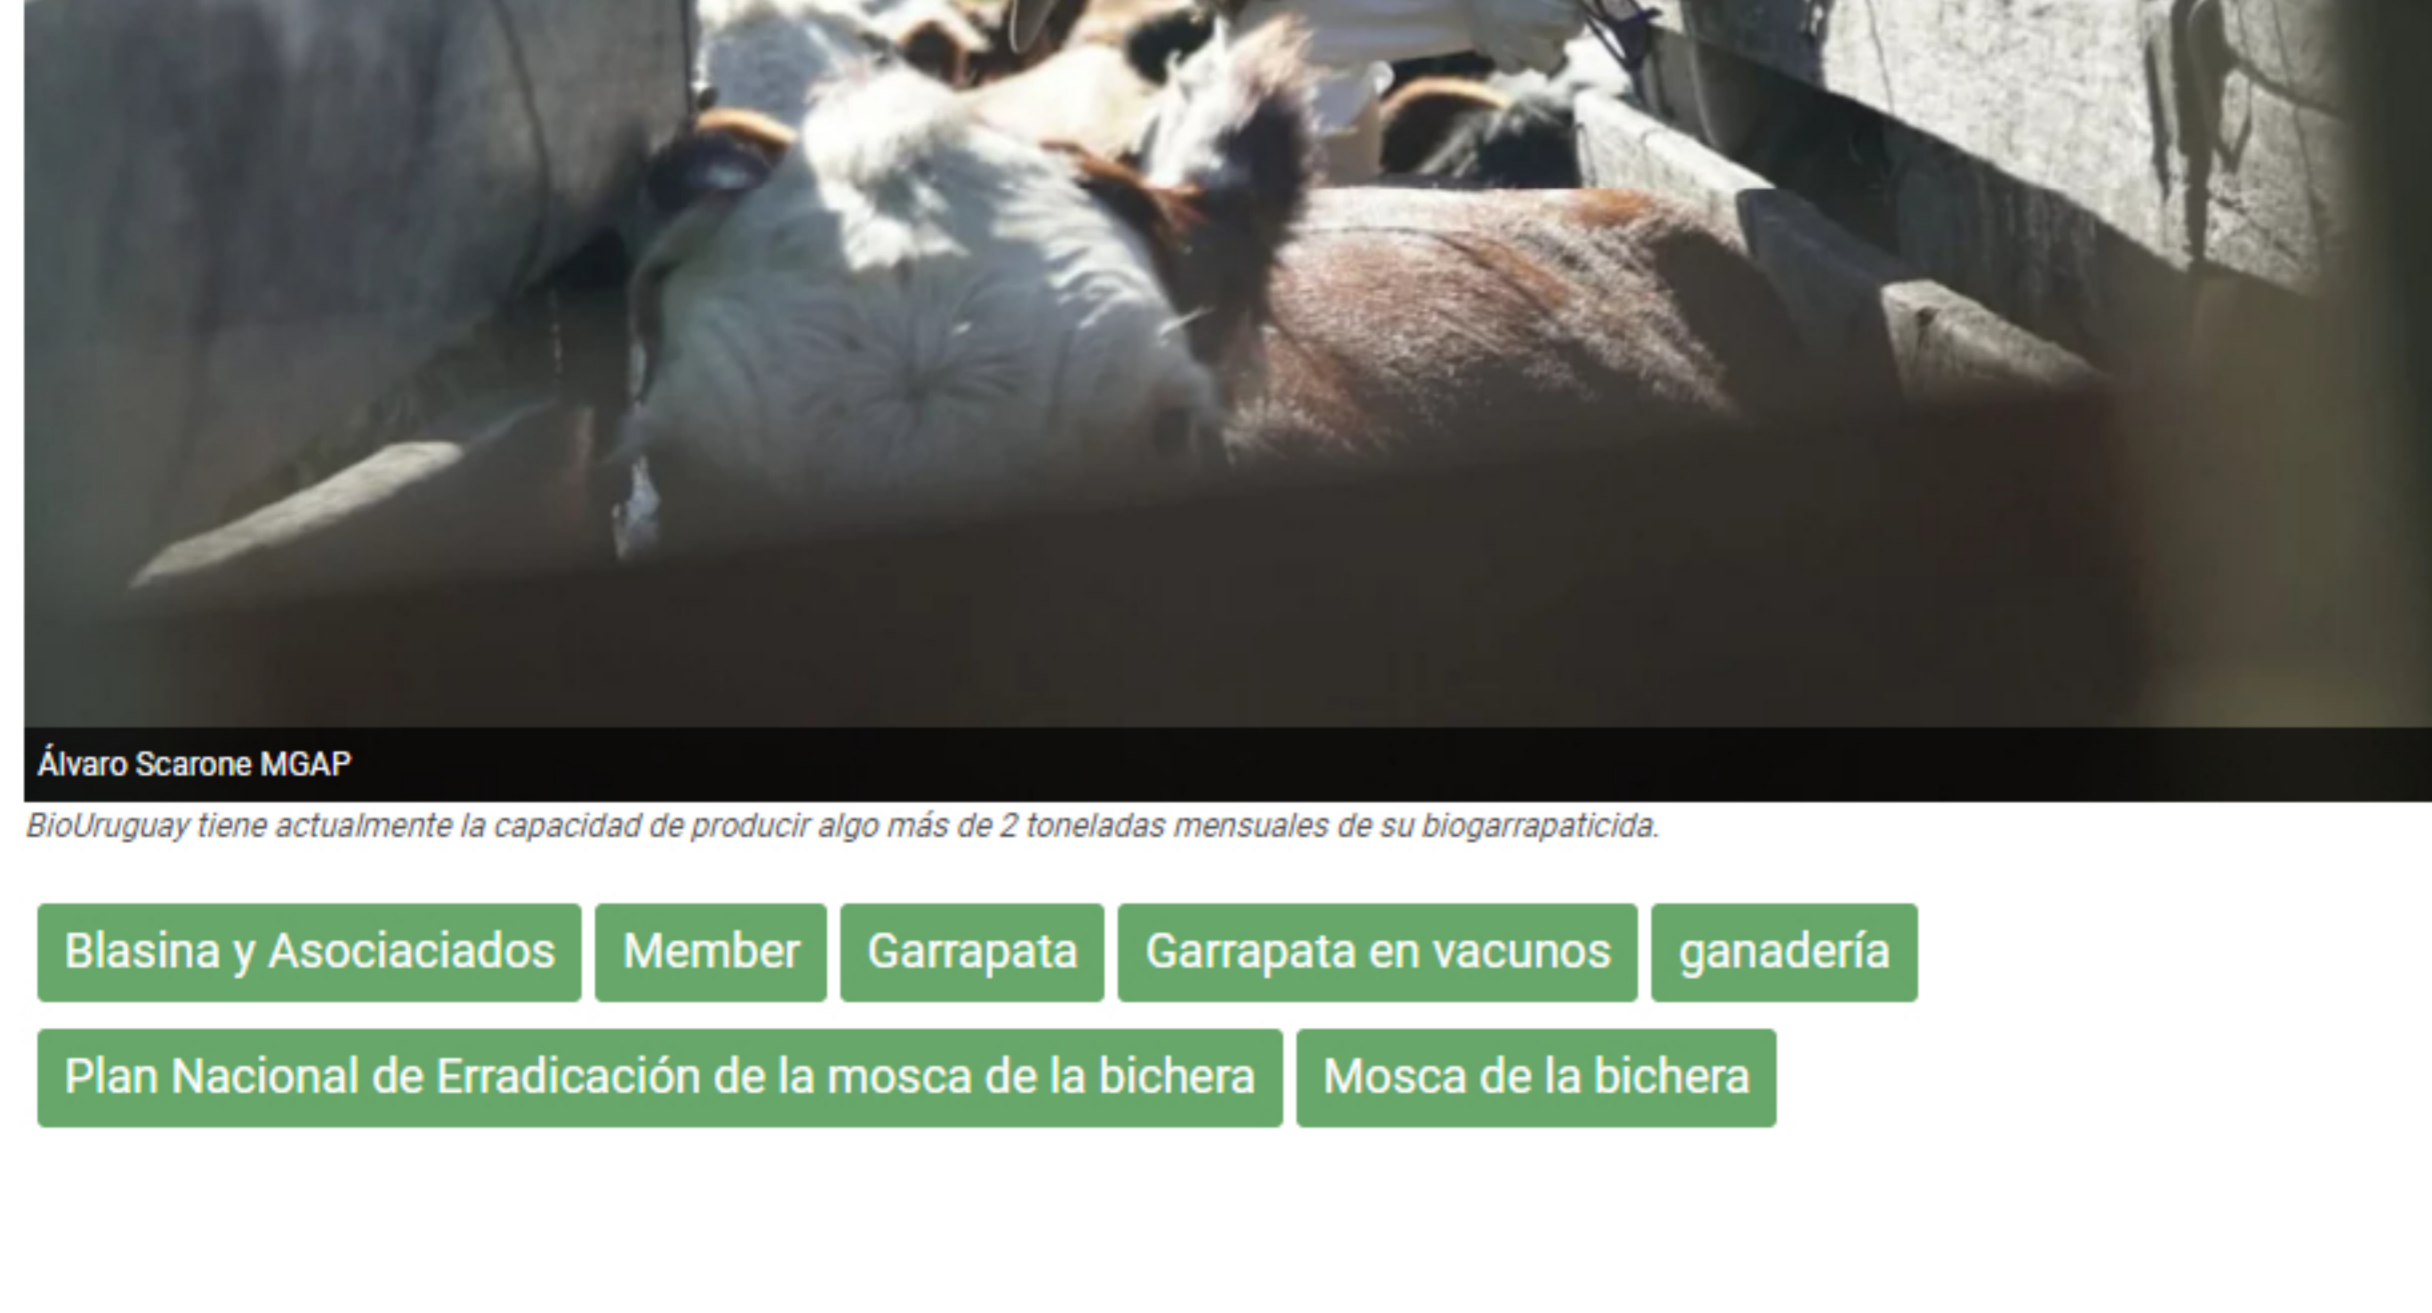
Álvaro Scarone MGAP

BioUruguay tiene actualmente la capacidad de producir algo más de 2 toneladas mensuales de su biogarrapaticida.

Blasina y Asociaciados

Member

Garrapata

Garrapata en vacunos

ganadería

Plan Nacional de Erradicación de la mosca de la bichera

Mosca de la bichera